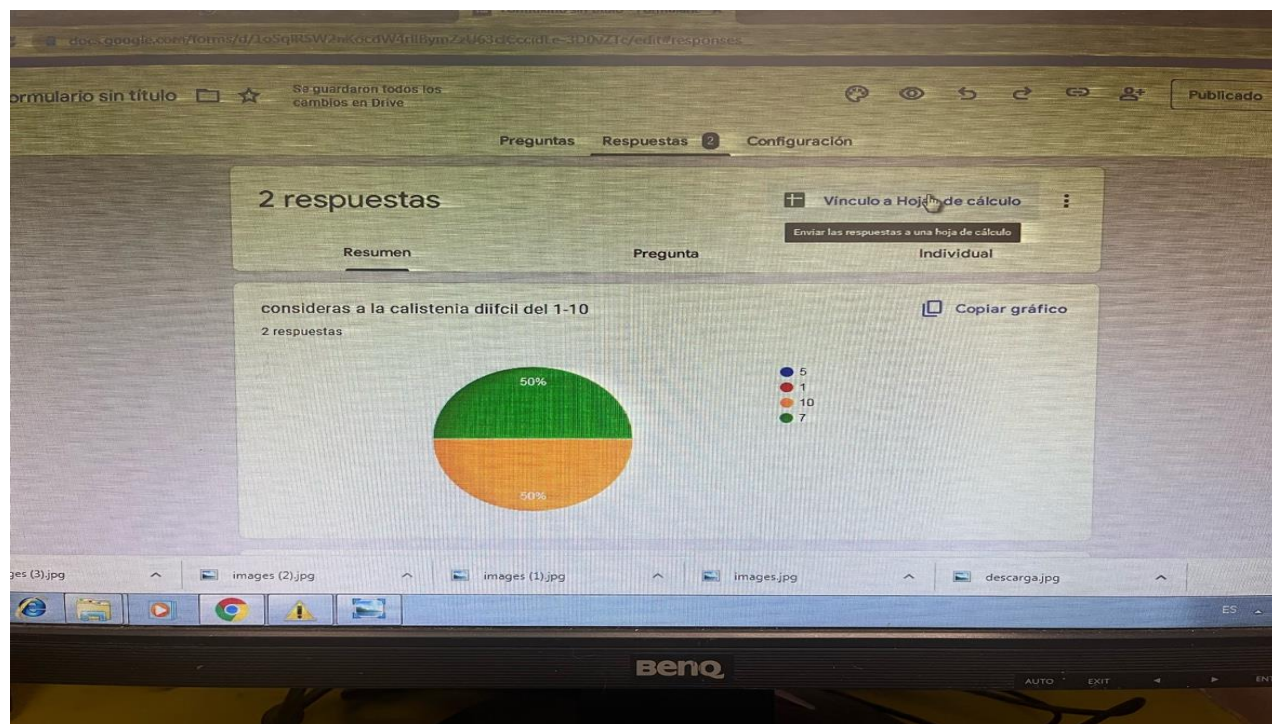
docs.google.com/forms/d/1oSqlR5W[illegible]/edit#responses

ormulario sin título

Se guardaron todos los cambios en Drive

Publicado

Preguntas Respuestas 2 Configuración

2 respuestas

Vínculo a Hoja de cálculo

Enviar las respuestas a una hoja de cálculo

Resumen Pregunta Individual

consideras a la calistenia diifcil del 1-10

2 respuestas

Copiar gráfico

50%

50%

5
1
10
7

ges (3).jpg

images (2).jpg

images (1).jpg

images.jpg

descarga.jpg

ES

BenQ

AUTO EXIT